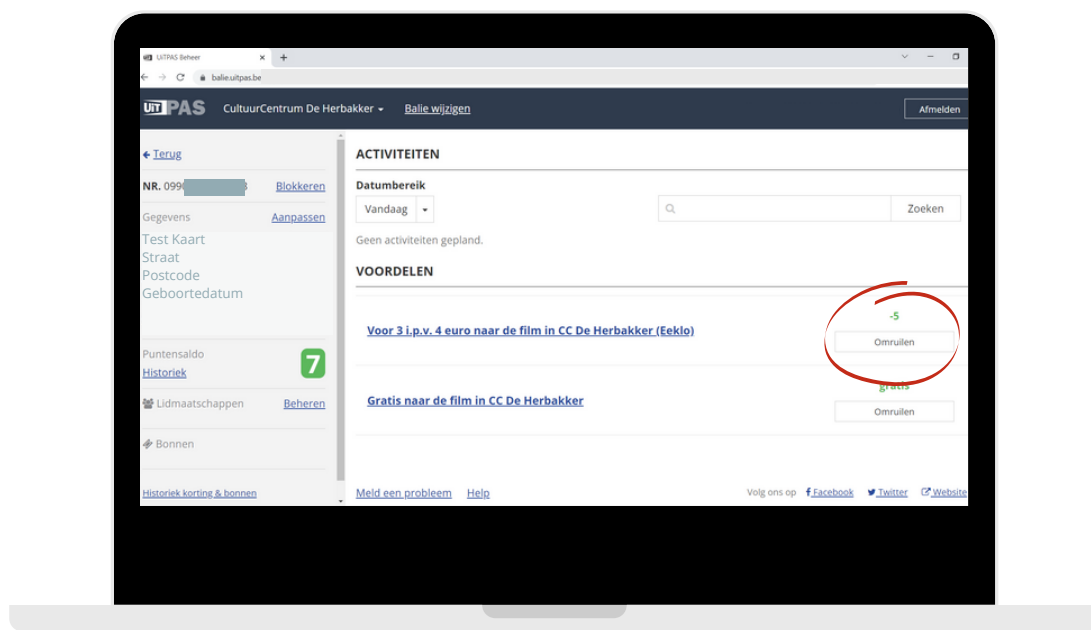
UiTPAS Beheer ×
+
balie.uitpas.be

UiTPAS CultuurCentrum De Herbakker Balie wijzigen Afmelden

← Terug
NR. 099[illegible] Blokkeren
Gegevens Aanpassen
Test Kaart
Straat
Postcode
Geboortedatum
Puntensaldo 7
Historiek
Lidmaatschappen Beheren
Bonnen
Historiek korting & bonnen

ACTIVITEITEN
Datumbereik
Vandaag
Zoeken
Geen activiteiten gepland.

VOORDELEN
Voor 3 i.p.v. 4 euro naar de film in CC De Herbakker (Eeklo)
-5
Omruilen
Gratis naar de film in CC De Herbakker
gratis
Omruilen

Meld een probleem Help Volg ons op Facebook Twitter Website